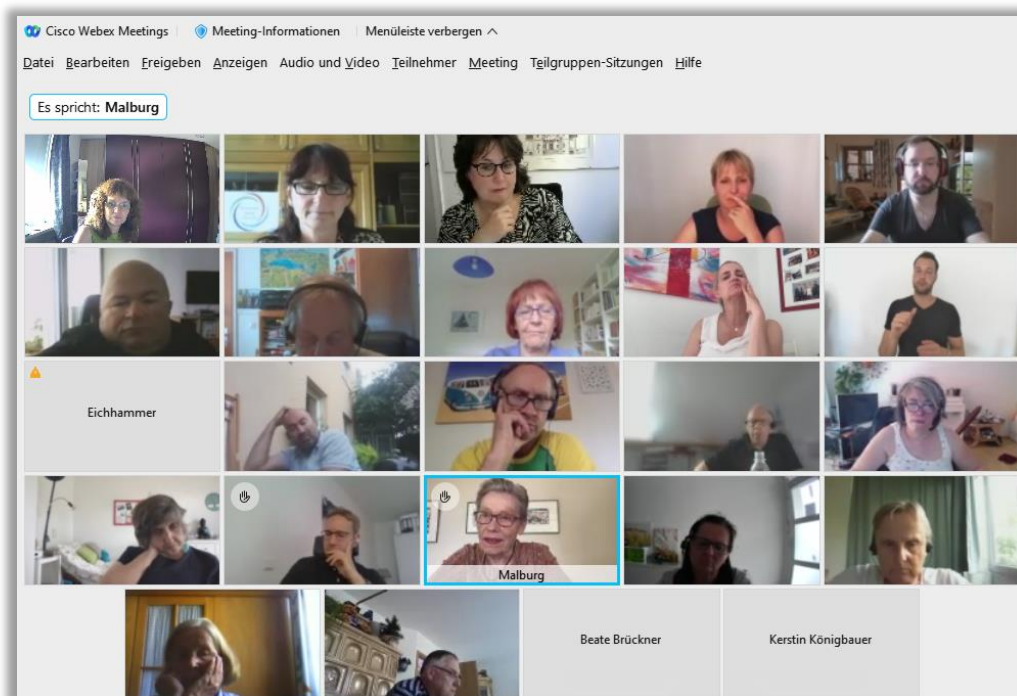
Cisco Webex Meetings | Meeting-Informationen | Menüleiste verbergen ^

Datei Bearbeiten Freigeben Anzeigen Audio und Video Teilnehmer Meeting Teilgruppen-Sitzungen Hilfe

Es spricht: Malburg

Eichhammer

Malburg

Beate Brückner

Kerstin Königbauer